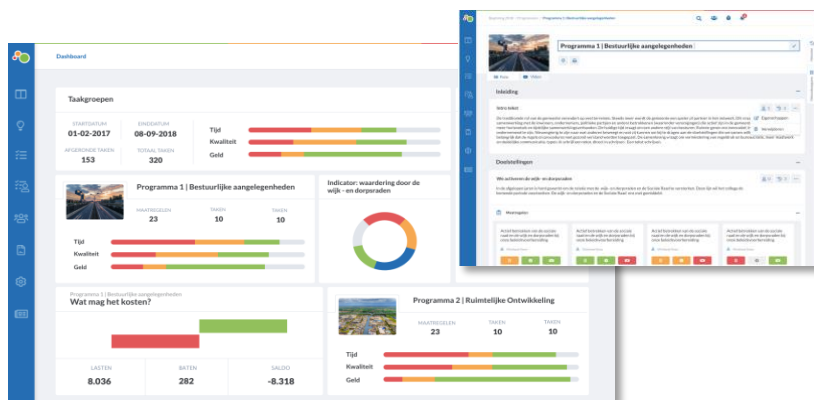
Dashboard

Taakgroepen

STARTDATUM
01-02-2017

EINDDATUM
08-09-2018

AFGERONDE TAKEN
153

TOTAAL TAKEN
320

Tijd
Kwaliteit
Geld

Programma 1 | Bestuurlijke aangelegenheden

MAATREGELEN
23

TAKEN
10

TAKEN
10

Tijd
Kwaliteit
Geld

Indicator: waardering door de wijk - en dorpsraden

Programma 1 | Bestuurlijke aangelegenheden
Wat mag het kosten?

LASTEN
8.036

BATEN
282

SALDO
-8.318

Programma 2 | Ruimtelijke Ontwikkeling

MAATREGELEN
23

TAKEN
10

TAKEN
10

Tijd
Kwaliteit
Geld

Programma 1 | Bestuurlijke aangelegenheden

Inleiding

Doelstellingen

Wat willen we in de wijk - en dorpsraden

Maatregelen